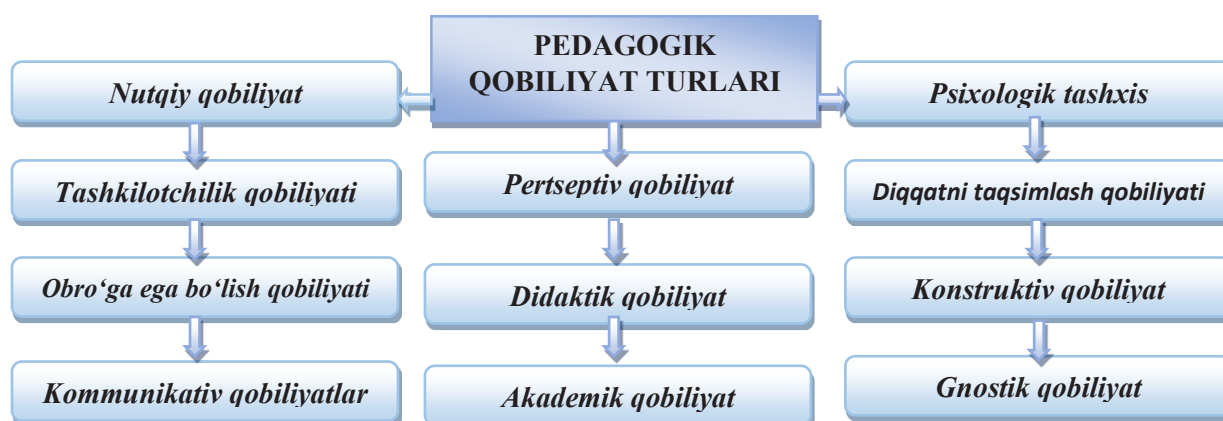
PEDAGOGIK QOBILIYAT TURLARI

Nutqiy qobiliyat

Tashkilotchilik qobiliyati

Obro'ga ega bo'lish qobiliyati

Kommunikativ qobiliyatlar

Pertseptiv qobiliyat

Didaktik qobiliyat

Akademik qobiliyat

Psixologik tashxis

Diqqatni taqsimlash qobiliyati

Konstruktiv qobiliyat

Gnostik qobiliyat